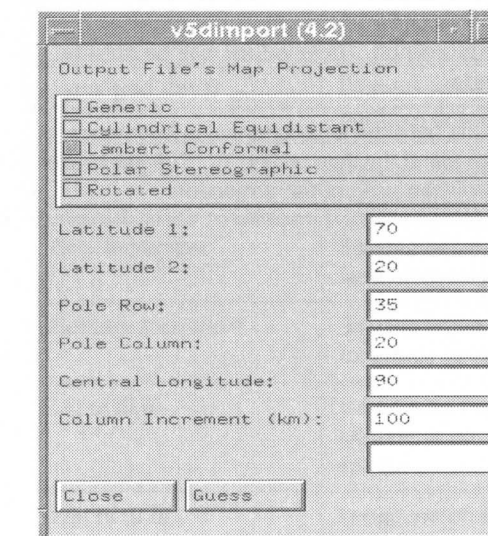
v5dimport (4.2)

Output File's Map Projection

Generic
Cylindrical Equidistant
Lambert Conformal
Polar Stereographic
Rotated

Latitude 1: 70
Latitude 2: 20
Pole Row: 35
Pole Column: 20
Central Longitude: 90
Column Increment (km): 100

Close
Guess